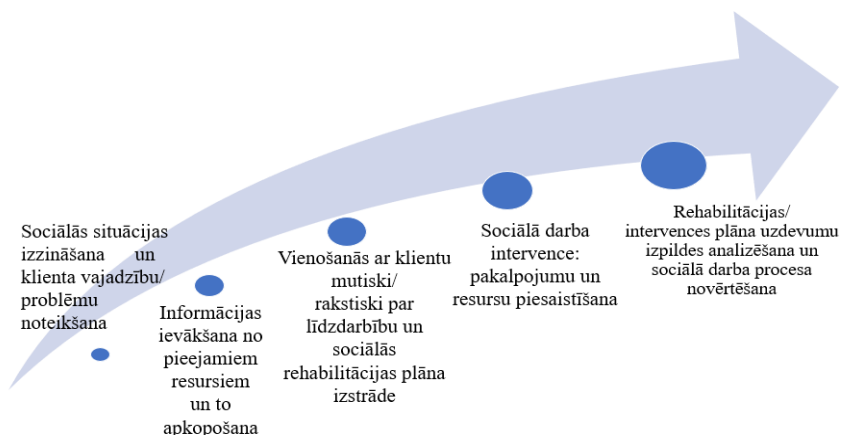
Sociālās situācijas izzināšana un klienta vajadzību/ problēmu noteikšana

Informācijas ievākšana no pieejamiem resursiem un to apkopošana

Vienošanās ar klientu mutiski/ rakstiski par līdzdarbību un sociālās rehabilitācijas plāna izstrāde

Sociālā darba intervence: pakalpojumu un resursu piesaistīšana

Rehabilitācijas/ intervences plāna uzdevumu izpildes analizēšana un sociālā darba procesa novērtēšana